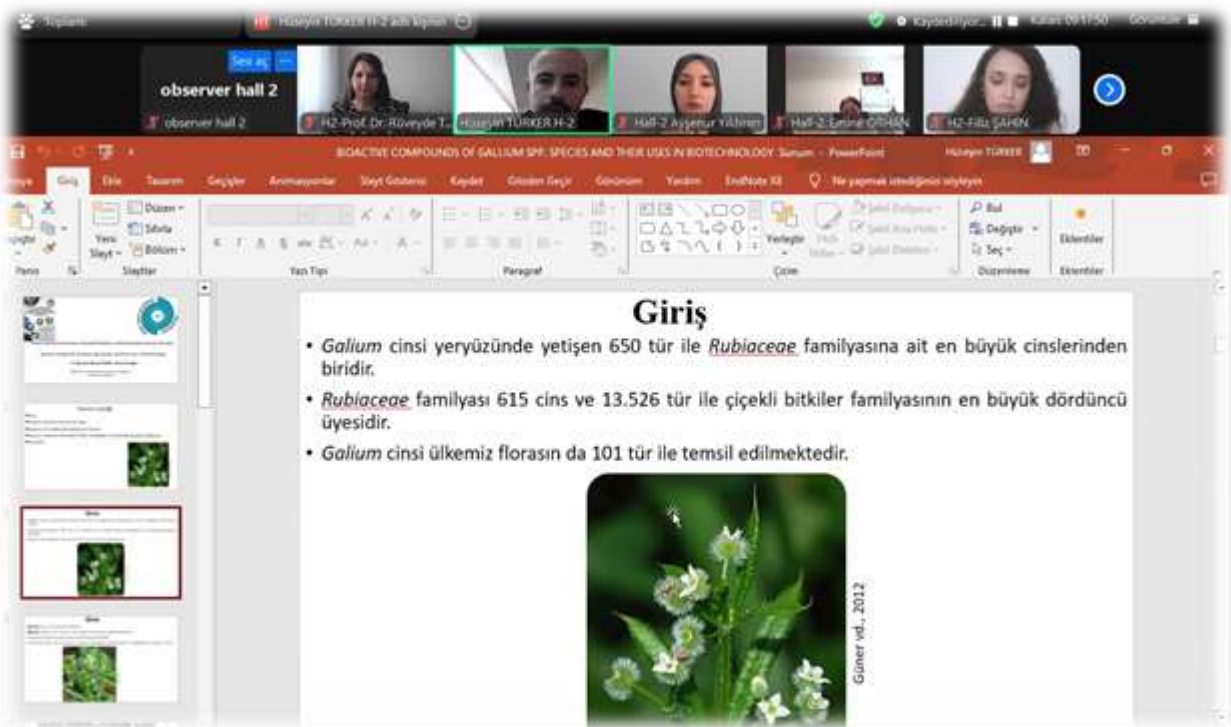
Toplantı   Hüseyin TÜRKER H-2 adlı kişinin   Kaydediliyor...   Kalan: 00:11:50   Görünüm

Sesi aç

observer hall 2

observer hall 2   H2-Prof. Dr. Rüveyde T...   Hüseyin TÜRKER H-2   Hall-2 Ayşenur Yıldırım   Hall-2 Emine OTHAN   H2-Filiz ŞAHİN

BIOACTIVE COMPOUNDS OF GALLIUM SPP.: SPECIES AND THEIR USES IN BIOTECHNOLOGY Sunum - PowerPoint   Hüseyin TÜRKER

Dosya   Giriş   Ekle   Tasarım   Geçişler   Animasyonlar   Slayt Gösterisi   Kaydet   Gözden Geçir   Görünüm   Yardım   EndNote X8   Ne yapmak istediğinizi söyleyin

Yapıştır   Yeni Slayt   Düzen   Sıfırla   Bölüm   Pano   Slaytlar   Yazı Tipi   Paragraf   Yerleştir   Hızlı Stiller   Şekil Dolgusu   Şekil Ana Hattı   Şekil Efektleri   Çizim   Bul   Değiştir   Seç   Düzenleme   Eklentiler   Eklentiler

Giriş

• Galium cinsi yeryüzünde yetişen 650 tür ile Rubiaceae familyasına ait en büyük cinslerinden biridir.

• Rubiaceae familyası 615 cins ve 13.526 tür ile çiçekli bitkiler familyasının en büyük dördüncü üyesidir.

• Galium cinsi ülkemiz florasın da 101 tür ile temsil edilmektedir.

Güner vd., 2012